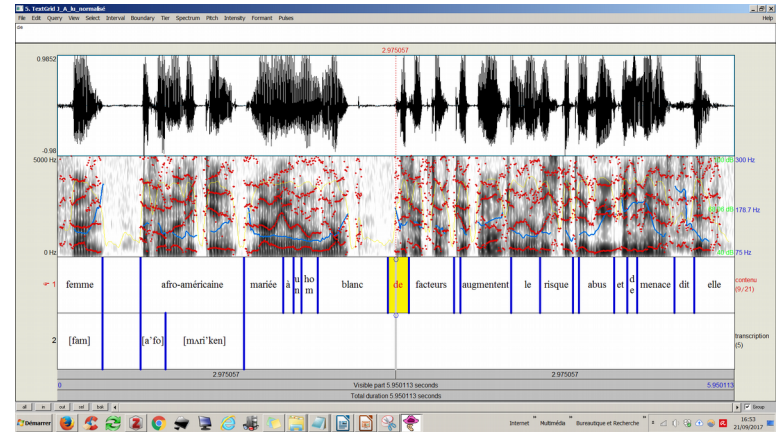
5. TextGrid 3_A_lu_normalisé
File Edit Query View Select Interval Boundary Tier Spectrum Pitch Intensity Formant Pulses
de

2.975057
0.9852
-0.98
5000 Hz
0 Hz
300 Hz
178.7 Hz
75 Hz

1
femme | afro-américaine | mariée | à | u n | ho m | blanc | de | facteurs | augmentent | le | risque | abus | et | d e | menace | dit | elle
contenu (9/21)

2
[fam] | [aˈfo] | [mʌriˈken]
transcription (5)

2.975057
2.975057
0
Visible part 5.950113 seconds
5.950113
Total duration 5.950113 seconds

all in out sel bak
Group

Démarrer
Internet » Multimédia » Bureautique et Recherche »
16:53
21/09/2017